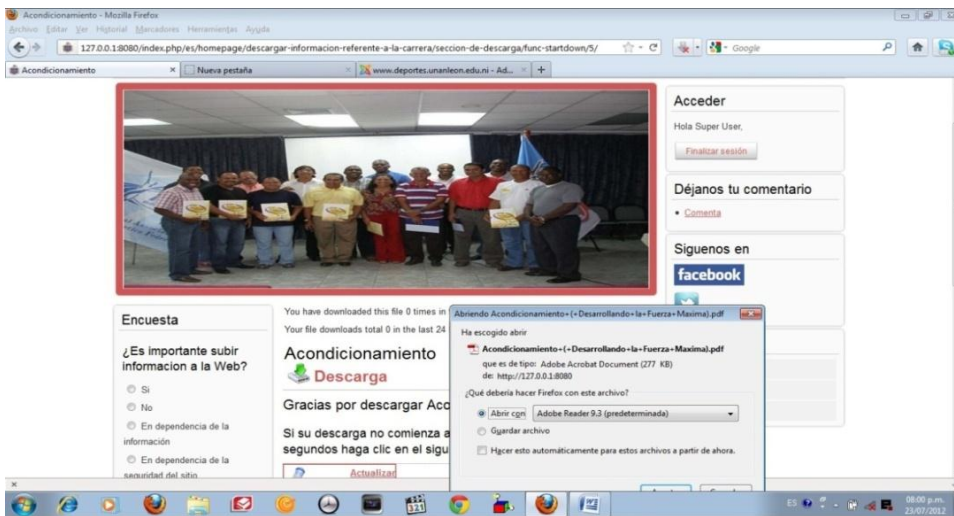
Acondicionamiento - Mozilla Firefox

Archivo Editar Ver Historial Marcadores Herramientas Ayuda

127.0.0.1:8080/index.php/es/homepage/descargar-informacion-referente-a-la-carrera/seccion-de-descarga/func-startdown/5/

Google

Acondicionamiento | Nueva pestaña | www.deportes.unanleon.edu.ni - Ad... | +

Acceder

Hola Super User,

Finalizar sesión

Déjanos tu comentario

• Comenta

Siguenos en

facebook

Encuesta

¿Es importante subir informacion a la Web?

Si

No

En dependencia de la información

En dependencia de la seguridad del sitio

You have downloaded this file 0 times in

Your file downloads total 0 in the last 24

Acondicionamiento

Descarga

Gracias por descargar Aco

Si su descarga no comienza a segundos haga clic en el sigu

Actualizar

Abriendo Acondicionamiento+(+Desarrollando+la+Fuerza+Maxima).pdf

Ha escogido abrir

Acondicionamiento+(+Desarrollando+la+Fuerza+Maxima).pdf

que es de tipo: Adobe Acrobat Document (277 KB)

de: http://127.0.0.1:8080

¿Qué debería hacer Firefox con este archivo?

Abrir con Adobe Reader 9.3 (predeterminada)

Guardar archivo

Hacer esto automáticamente para estos archivos a partir de ahora.

ES

08:00 p.m.
23/07/2012